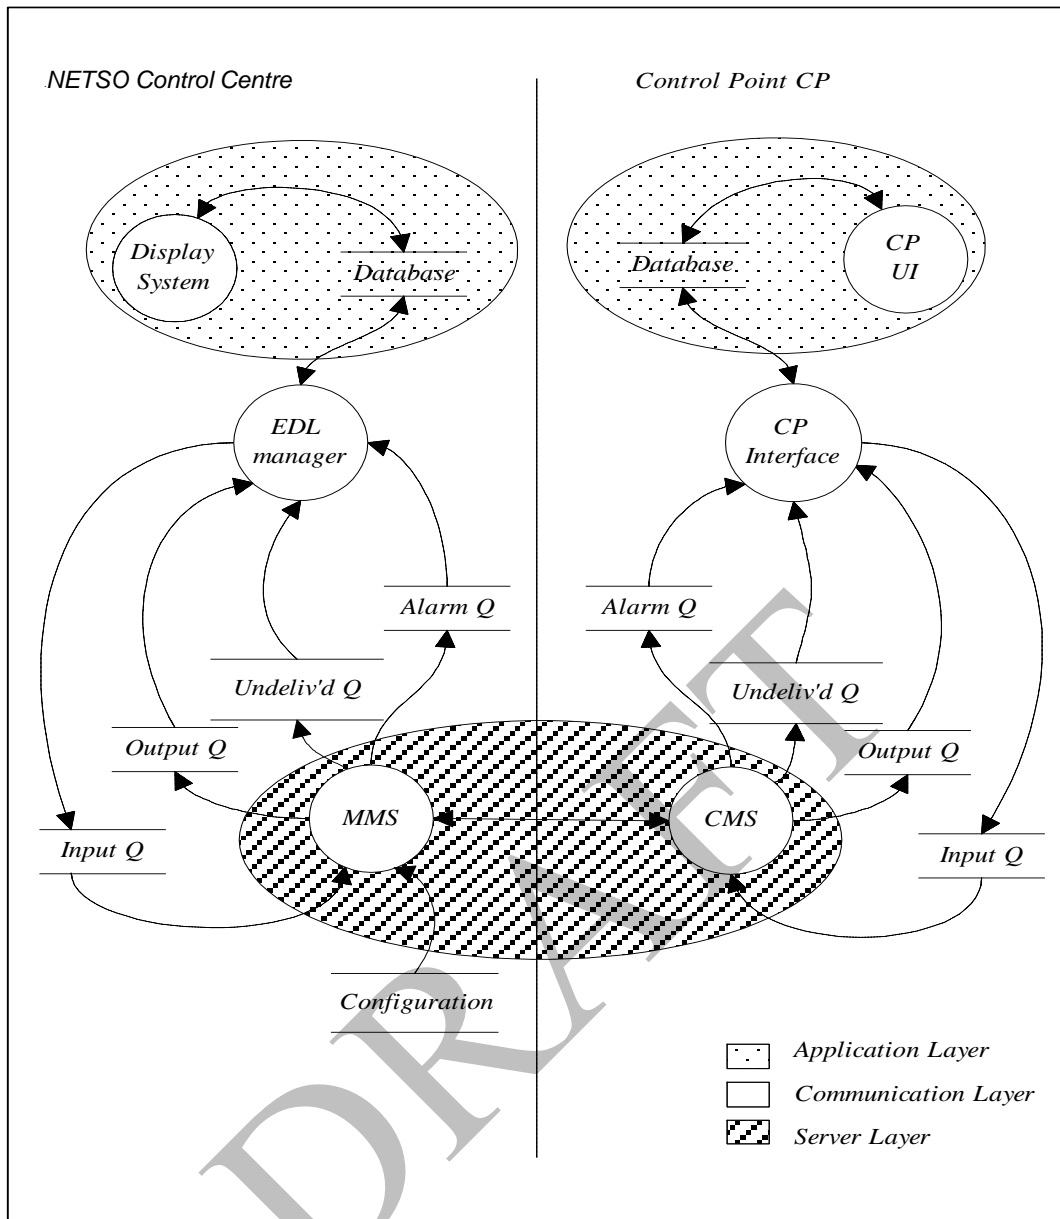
NETSO Control Centre

Control Point CP

Display System

Database

Database

CP UI

EDL manager

CP Interface

Alarm Q

Alarm Q

Undeliv'd Q

Undeliv'd Q

Output Q

Output Q

MMS

CMS

Input Q

Input Q

Configuration

Application Layer

Communication Layer

Server Layer

DRAFT